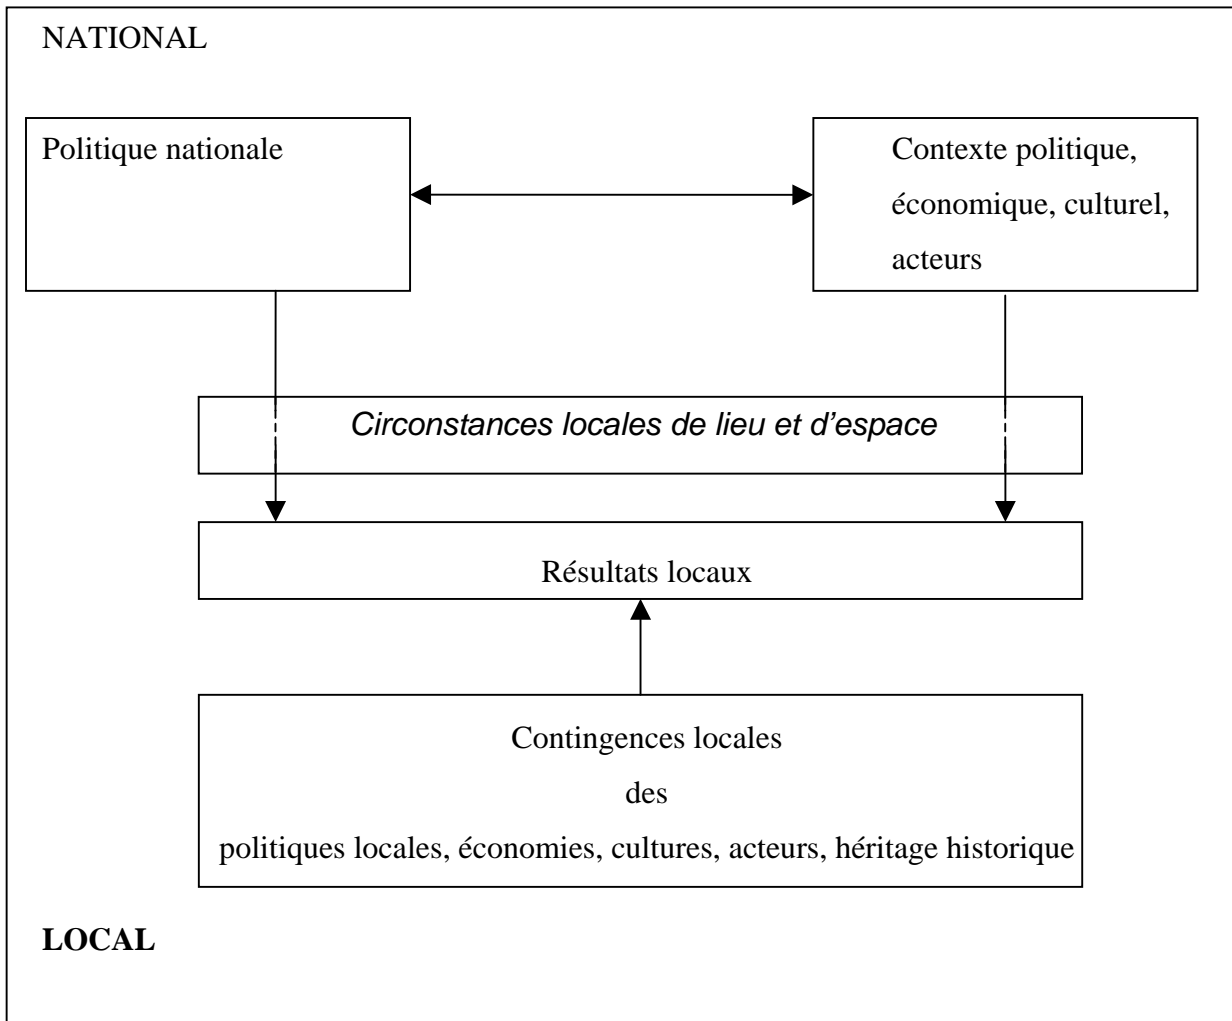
NATIONAL

Politique nationale

Contexte politique, économique, culturel, acteurs

Circonstances locales de lieu et d'espace

Résultats locaux

Contingences locales
des
politiques locales, économies, cultures, acteurs, héritage historique

LOCAL